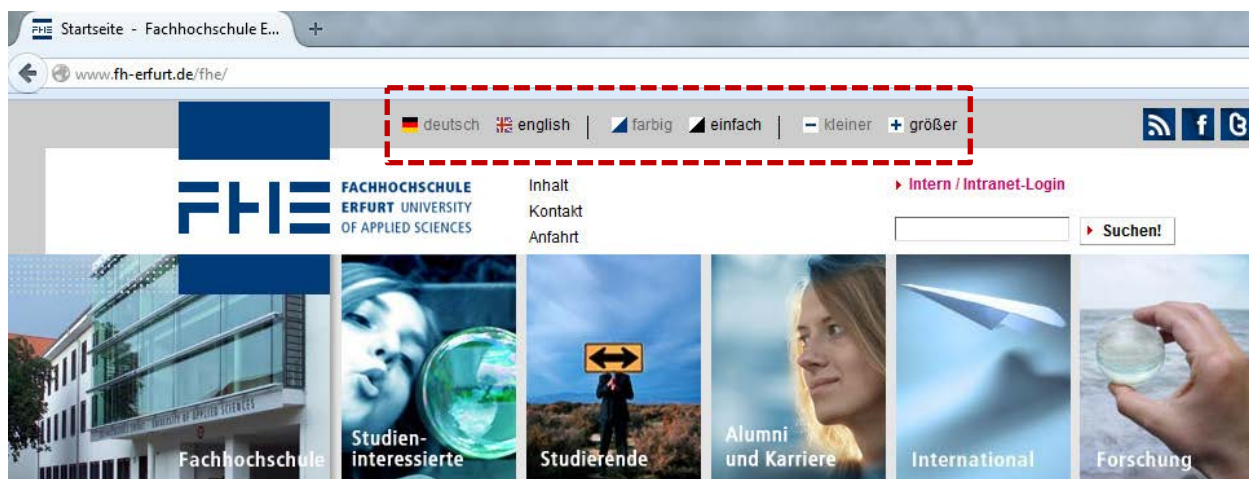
FHE Startseite - Fachhochschule E... +

www.fh-erfurt.de/fhe/

deutsch english | farbig einfach | kleiner + größer

FHE FACHHOCHSCHULE ERFURT UNIVERSITY OF APPLIED SCIENCES

Inhalt
Kontakt
Anfahrt

Intern / Intranet-Login

Suchen!

UNIVERSITY OF APPLIED SCIENCES

Fachhochschule

Studieninteressierte

Studierende

Alumni und Karriere

International

Forschung